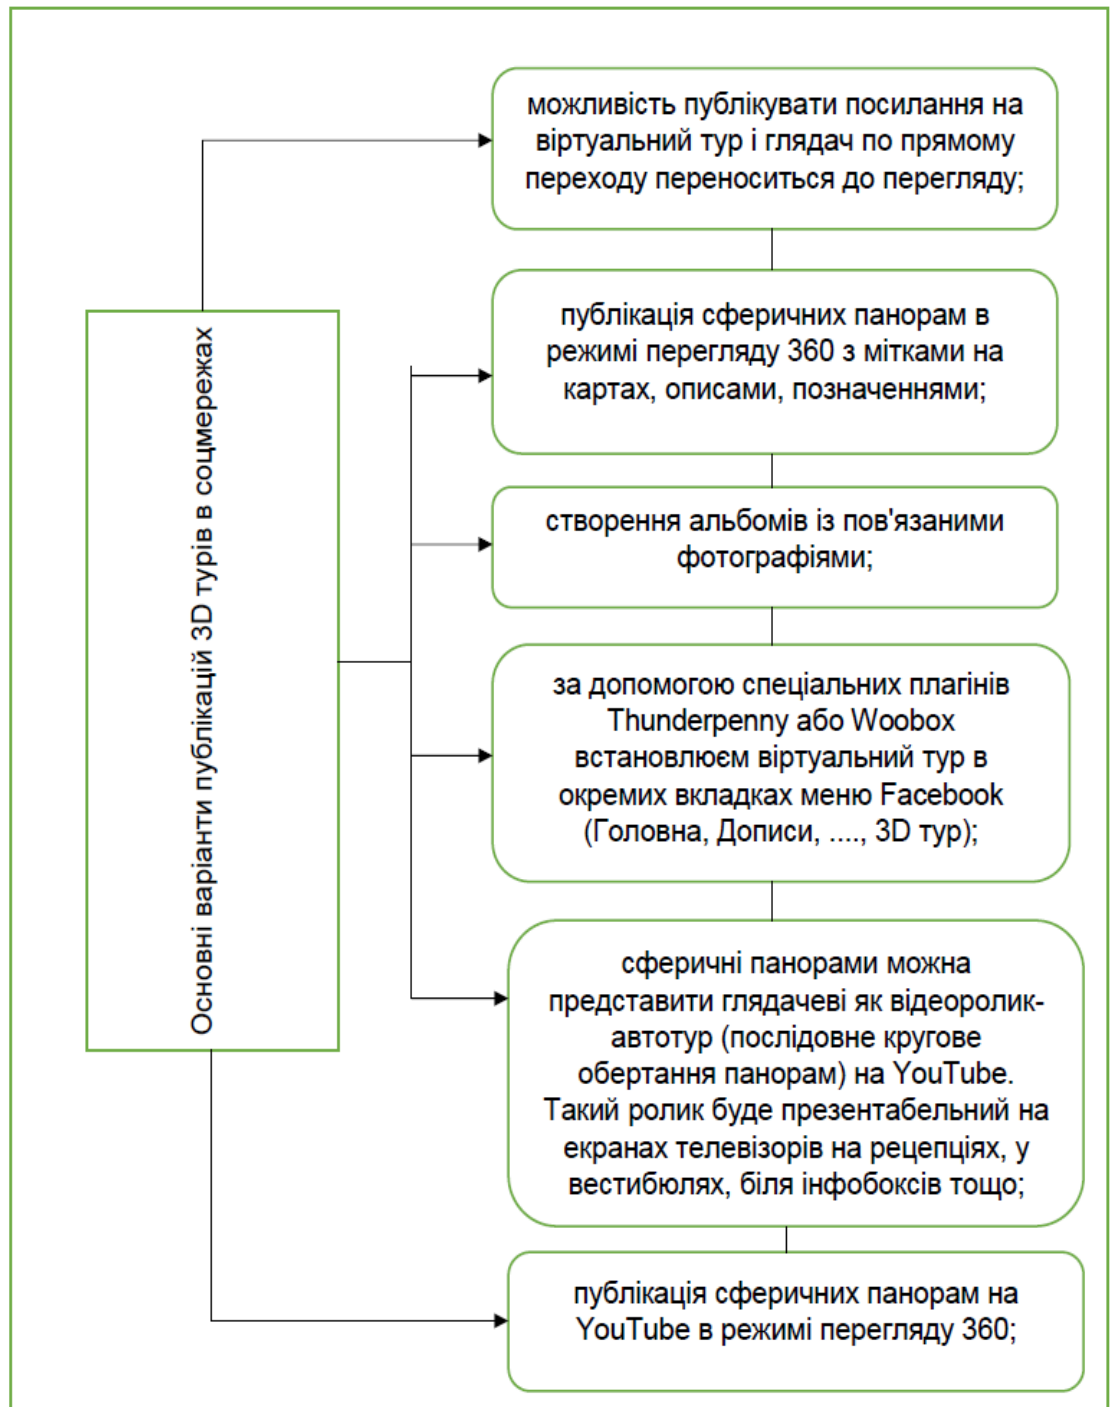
Основні варіанти публікацій 3D турів в соцмережах

можливість публікувати посилання на віртуальний тур і глядач по прямому переходу переноситься до перегляду;

публікація сферичних панорам в режимі перегляду 360 з мітками на картах, описами, позначеннями;

створення альбомів із пов'язаними фотографіями;

за допомогою спеціальних плагінів Thunderpenny або Woobox встановлюєм віртуальний тур в окремих вкладках меню Facebook (Головна, Дописи, ...., 3D тур);

сферичні панорами можна представити глядачеві як відеоролик-автотур (послідовне кругове обертання панорам) на YouTube. Такий ролик буде презентабельний на екранах телевізорів на рецепціях, у вестибюлях, біля інфобоксів тощо;

публікація сферичних панорам на YouTube в режимі перегляду 360;